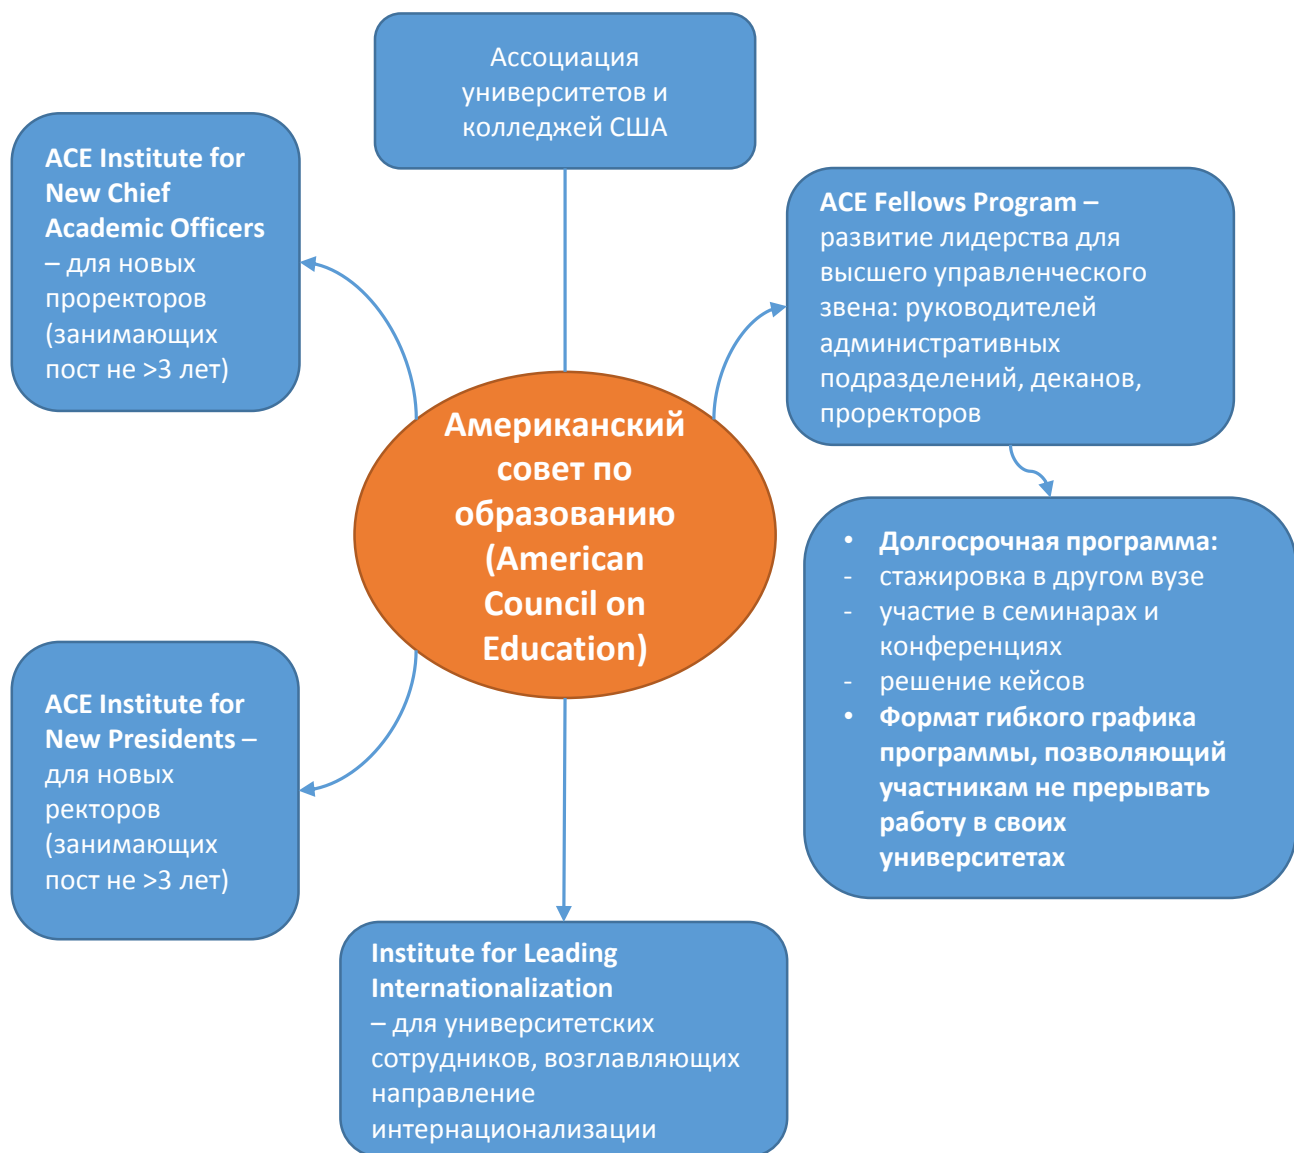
Ассоциация университетов и колледжей США

ACE Institute for New Chief Academic Officers – для новых проректоров (занимающих пост не >3 лет)

ACE Fellows Program – развитие лидерства для высшего управленческого звена: руководителей административных подразделений, деканов, проректоров

Американский совет по образованию (American Council on Education)

• Долгосрочная программа:
- стажировка в другом вузе
- участие в семинарах и конференциях
- решение кейсов
• Формат гибкого графика программы, позволяющий участникам не прерывать работу в своих университетах

ACE Institute for New Presidents – для новых ректоров (занимающих пост не >3 лет)

Institute for Leading Internationalization – для университетских сотрудников, возглавляющих направление интернационализации